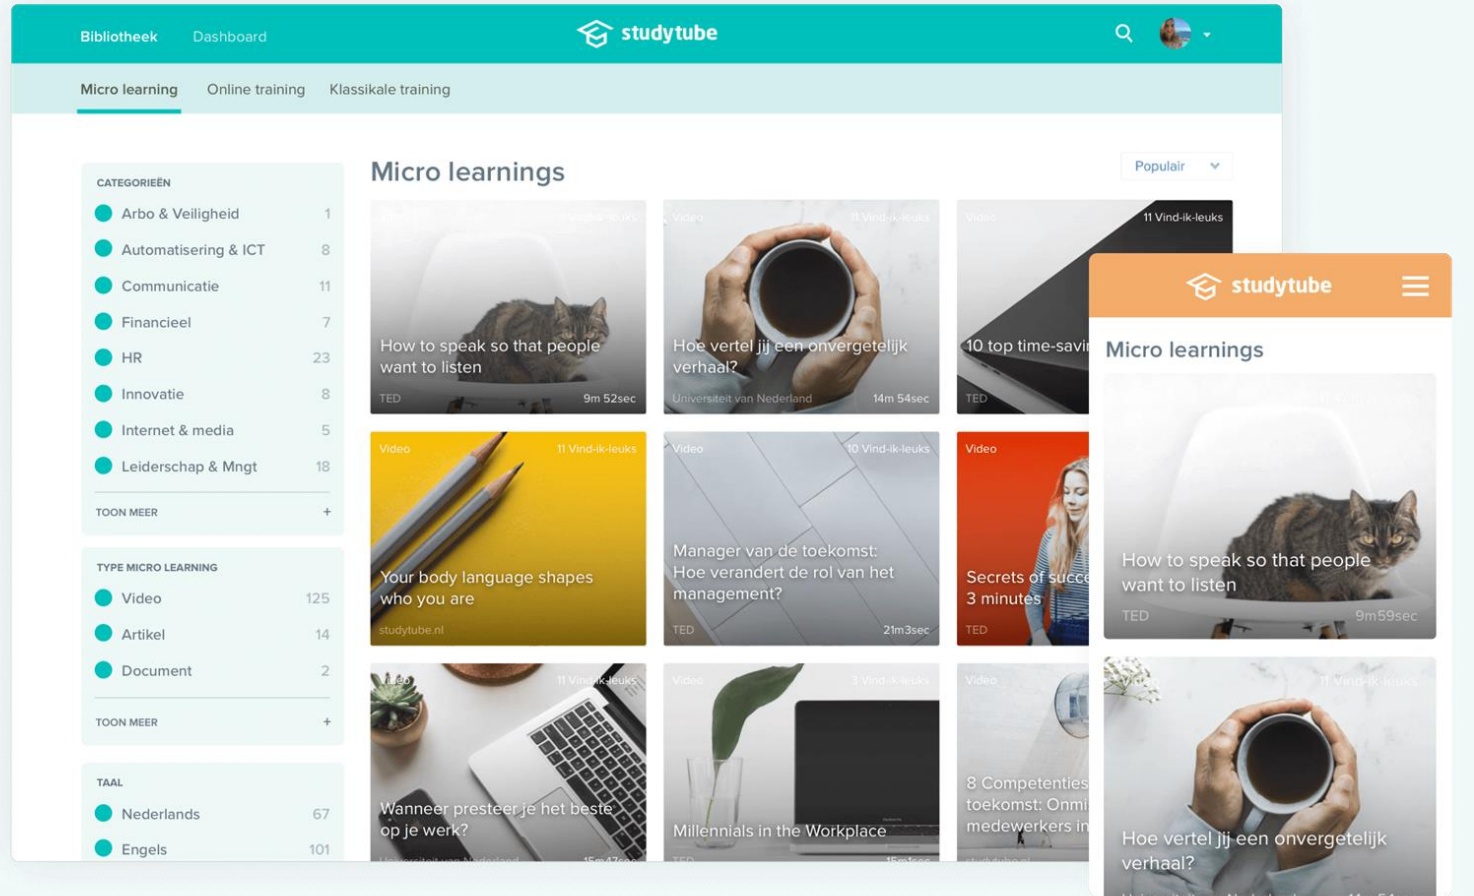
Bibliotheek Dashboard studytube

Micro learning Online training Klassikale training

CATEGORIEËN
Arbo & Veiligheid 1
Automatisering & ICT 8
Communicatie 11
Financieel 7
HR 23
Innovatie 8
Internet & media 5
Leiderschap & Mngt 18
TOON MEER +

TYPE MICRO LEARNING
Video 125
Artikel 14
Document 2
TOON MEER +

TAAL
Nederlands 67
Engels 101

Micro learnings

Populair

How to speak so that people want to listen
TED 9m 52sec

Video 11 Vind-ik-leuks
Hoe vertel jij een onvergetelijk verhaal?
Universiteit van Nederland 14m 54sec

Video 11 Vind-ik-leuks
10 top time-savi
TED

Video 11 Vind-ik-leuks
Your body language shapes who you are
studytube.nl

Video 10 Vind-ik-leuks
Manager van de toekomst: Hoe verandert de rol van het management?
TED 21m3sec

Video
Secrets of succ 3 minutes
TED

Video 11 Vind-ik-leuks
Wanneer presteer je het beste op je werk?

Video 3 Vind-ik-leuks
Millennials in the Workplace

Video
8 Competenties toekomst: Onmi medewerkers in

studytube

Micro learnings

How to speak so that people want to listen
TED 9m59sec

11 Vind-ik-leuks
Hoe vertel jij een onvergetelijk verhaal?